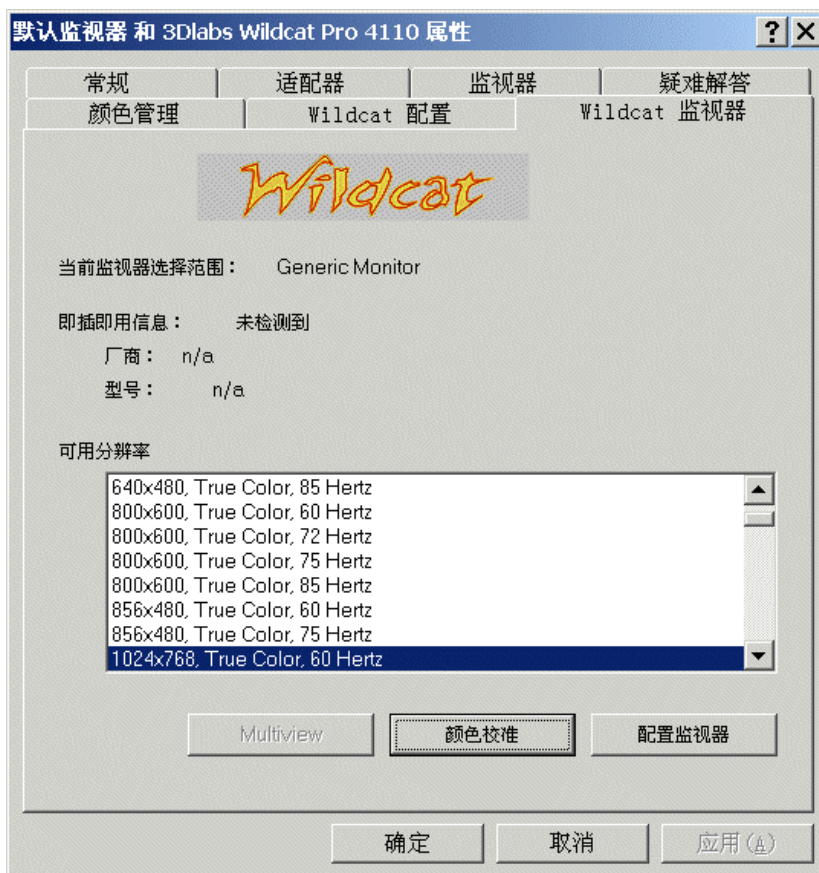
默认监视器 和 3Dlabs Wildcat Pro 4110 属性
?
常规
适配器
监视器
疑难解答
颜色管理
Wildcat 配置
Wildcat 监视器

Wildcat

当前监视器选择范围：  Generic Monitor

即插即用信息：  未检测到
厂商：  n/a
型号：  n/a

可用分辨率
640x480, True Color, 85 Hertz
800x600, True Color, 60 Hertz
800x600, True Color, 72 Hertz
800x600, True Color, 75 Hertz
800x600, True Color, 85 Hertz
856x480, True Color, 60 Hertz
856x480, True Color, 75 Hertz
1024x768, True Color, 60 Hertz

Multiview
颜色校准
配置监视器

确定
取消
应用(A)